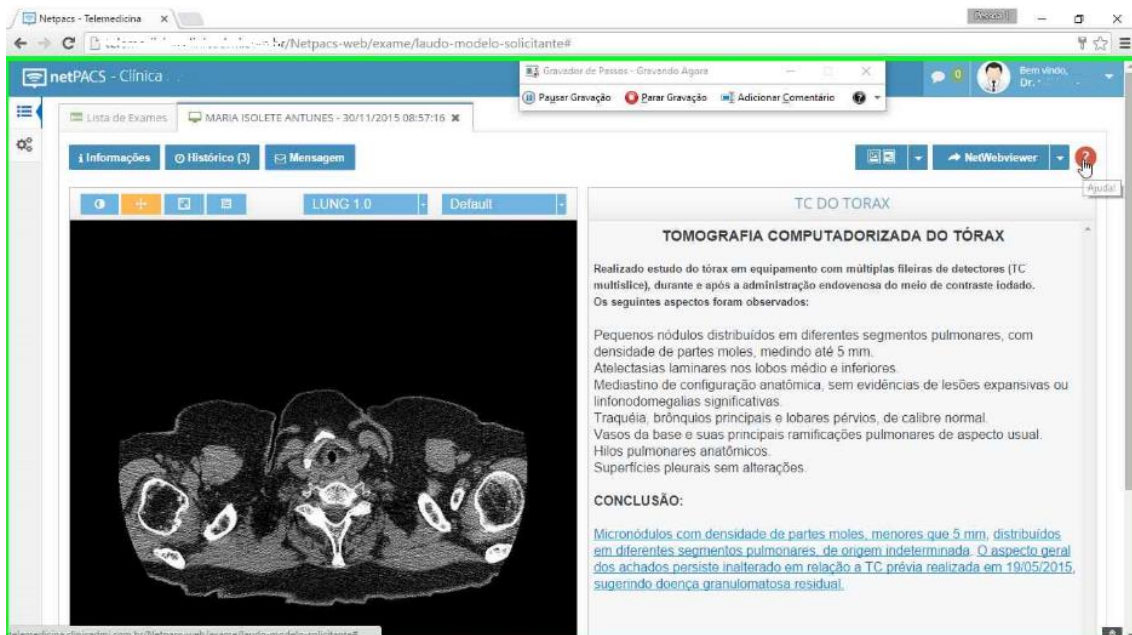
Netpacs - Telemedicina ×

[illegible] br/Netpacs-web/exame/laudo-modelo-solicitante#

netPACS - Clínica

Gravador de Passos - Gravando Agora

Pausar Gravação Parar Gravação Adicionar Comentário

Bem vindo, Dr. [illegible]

Lista de Exames MARIA ISOLETE ANTUNES - 30/11/2015 08:57:16 ✖

Informações Histórico (3) Mensagem

NetWebviewer

Ajuda!

LUNG 1.0 Default

TC DO TORAX

TOMOGRAFIA COMPUTADORIZADA DO TÓRAX

Realizado estudo do tórax em equipamento com múltiplas fileiras de detectores (TC multislice), durante e após a administração endovenosa do meio de contraste iodado. Os seguintes aspectos foram observados:

Pequenos nódulos distribuídos em diferentes segmentos pulmonares, com densidade de partes moles, medindo até 5 mm.
Atelectasias laminares nos lobos médio e inferiores.
Mediastino de configuração anatômica, sem evidências de lesões expansivas ou linfonodomegalias significativas.
Traquéia, brônquios principais e lobares pérvios, de calibre normal.
Vasos da base e suas principais ramificações pulmonares de aspecto usual.
Hilos pulmonares anatômicos.
Superfícies pleurais sem alterações.

CONCLUSÃO:

Micronódulos com densidade de partes moles, menores que 5 mm, distribuídos em diferentes segmentos pulmonares, de origem indeterminada. O aspecto geral dos achados persiste inalterado em relação a TC prévia realizada em 19/05/2015, sugerindo doença granulomatosa residual.